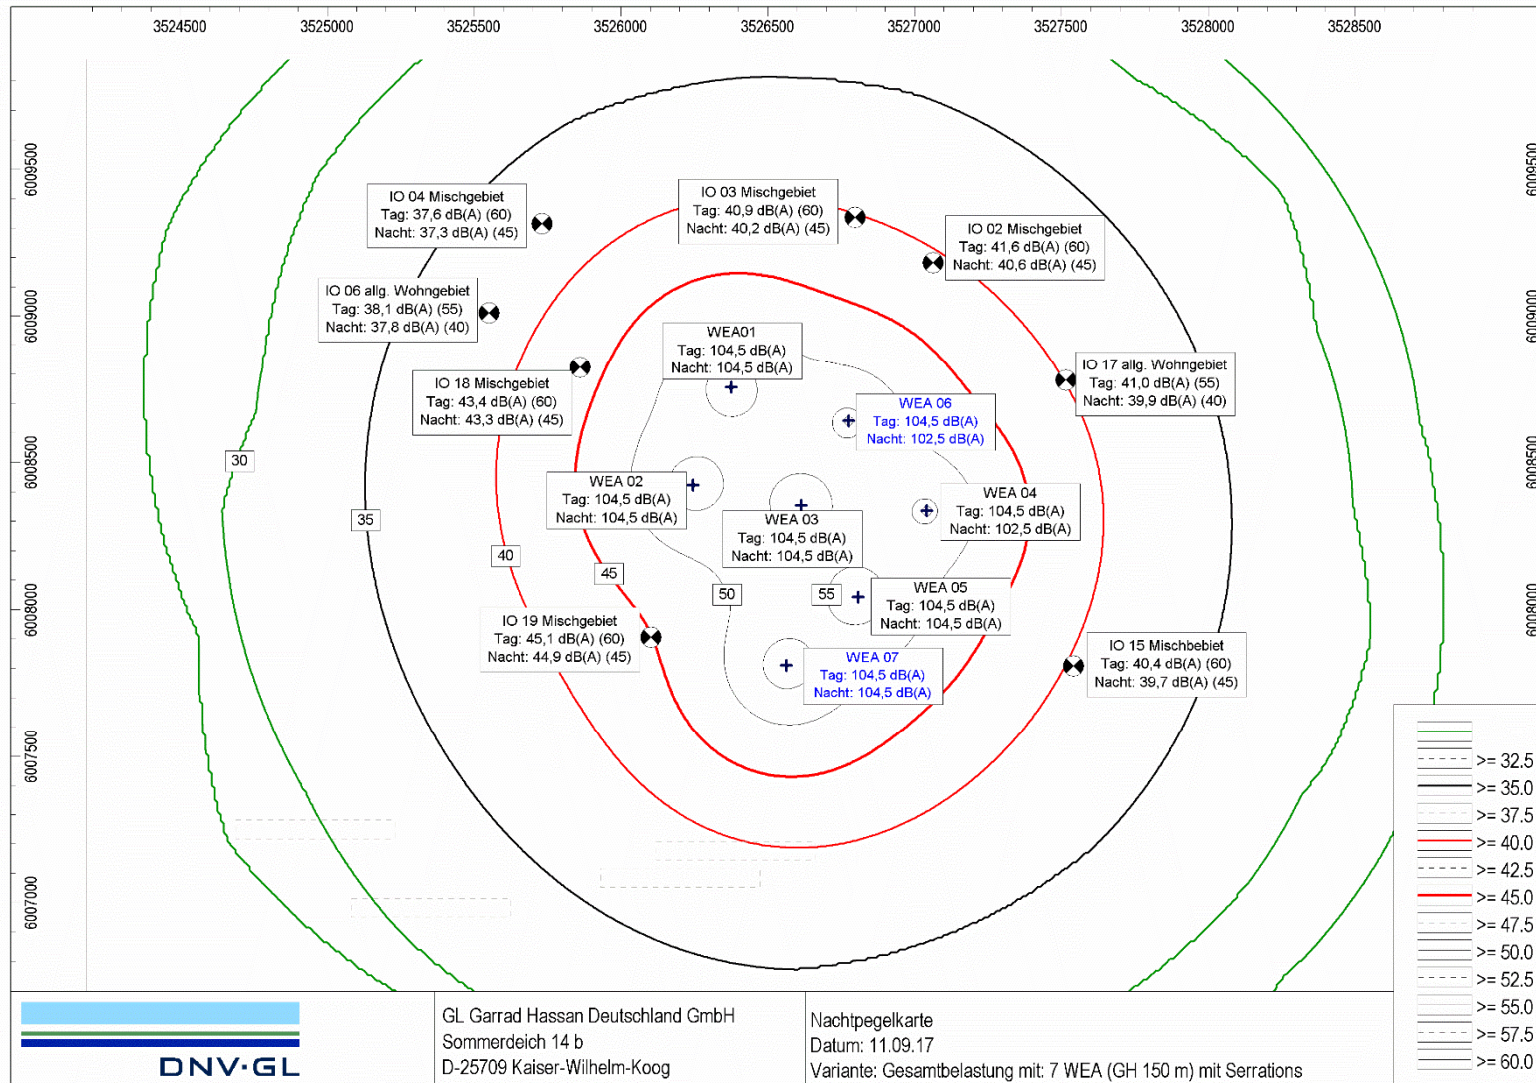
3524500 3525000 3525500 3526000 3526500 3527000 3527500 3528000 3528500

6009500 6009000 6008500 6008000 6007500 6007000

6009500 6009000 6008500 6008000

IO 04 Mischgebiet
Tag: 37,6 dB(A) (60)
Nacht: 37,3 dB(A) (45)

IO 03 Mischgebiet
Tag: 40,9 dB(A) (60)
Nacht: 40,2 dB(A) (45)

IO 02 Mischgebiet
Tag: 41,6 dB(A) (60)
Nacht: 40,6 dB(A) (45)

IO 06 allg. Wohngebiet
Tag: 38,1 dB(A) (55)
Nacht: 37,8 dB(A) (40)

WEA01
Tag: 104,5 dB(A)
Nacht: 104,5 dB(A)

IO 17 allg. Wohngebiet
Tag: 41,0 dB(A) (55)
Nacht: 39,9 dB(A) (40)

IO 18 Mischgebiet
Tag: 43,4 dB(A) (60)
Nacht: 43,3 dB(A) (45)

WEA 06
Tag: 104,5 dB(A)
Nacht: 102,5 dB(A)

30

WEA 02
Tag: 104,5 dB(A)
Nacht: 104,5 dB(A)

WEA 04
Tag: 104,5 dB(A)
Nacht: 102,5 dB(A)

35

WEA 03
Tag: 104,5 dB(A)
Nacht: 104,5 dB(A)

40

45

50

55

WEA 05
Tag: 104,5 dB(A)
Nacht: 104,5 dB(A)

IO 19 Mischgebiet
Tag: 45,1 dB(A) (60)
Nacht: 44,9 dB(A) (45)

IO 15 Mischbebiet
Tag: 40,4 dB(A) (60)
Nacht: 39,7 dB(A) (45)

WEA 07
Tag: 104,5 dB(A)
Nacht: 104,5 dB(A)

>= 32.5
>= 35.0
>= 37.5
>= 40.0
>= 42.5
>= 45.0
>= 47.5
>= 50.0
>= 52.5
>= 55.0
>= 57.5
>= 60.0

DNV·GL

GL Garrad Hassan Deutschland GmbH
Sommerdeich 14 b
D-25709 Kaiser-Wilhelm-Koog

Nachtpegelkarte
Datum: 11.09.17
Variante: Gesamtbelastung mit: 7 WEA (GH 150 m) mit Serrations